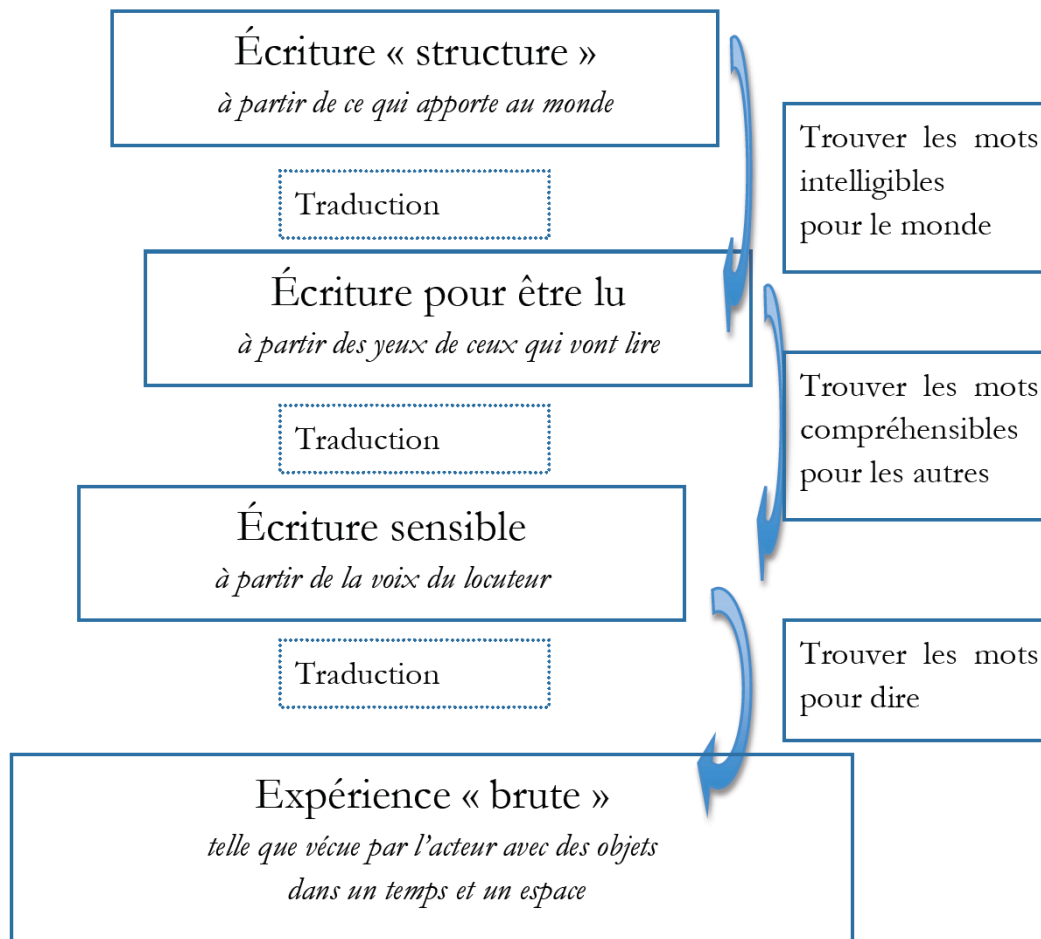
Écriture « structure »
*à partir de ce qui apporte au monde*

Trouver les mots intelligibles pour le monde

Traduction

Écriture pour être lu
*à partir des yeux de ceux qui vont lire*

Trouver les mots compréhensibles pour les autres

Traduction

Écriture sensible
*à partir de la voix du locuteur*

Trouver les mots pour dire

Traduction

Expérience « brute »
*telle que vécue par l'acteur avec des objets dans un temps et un espace*